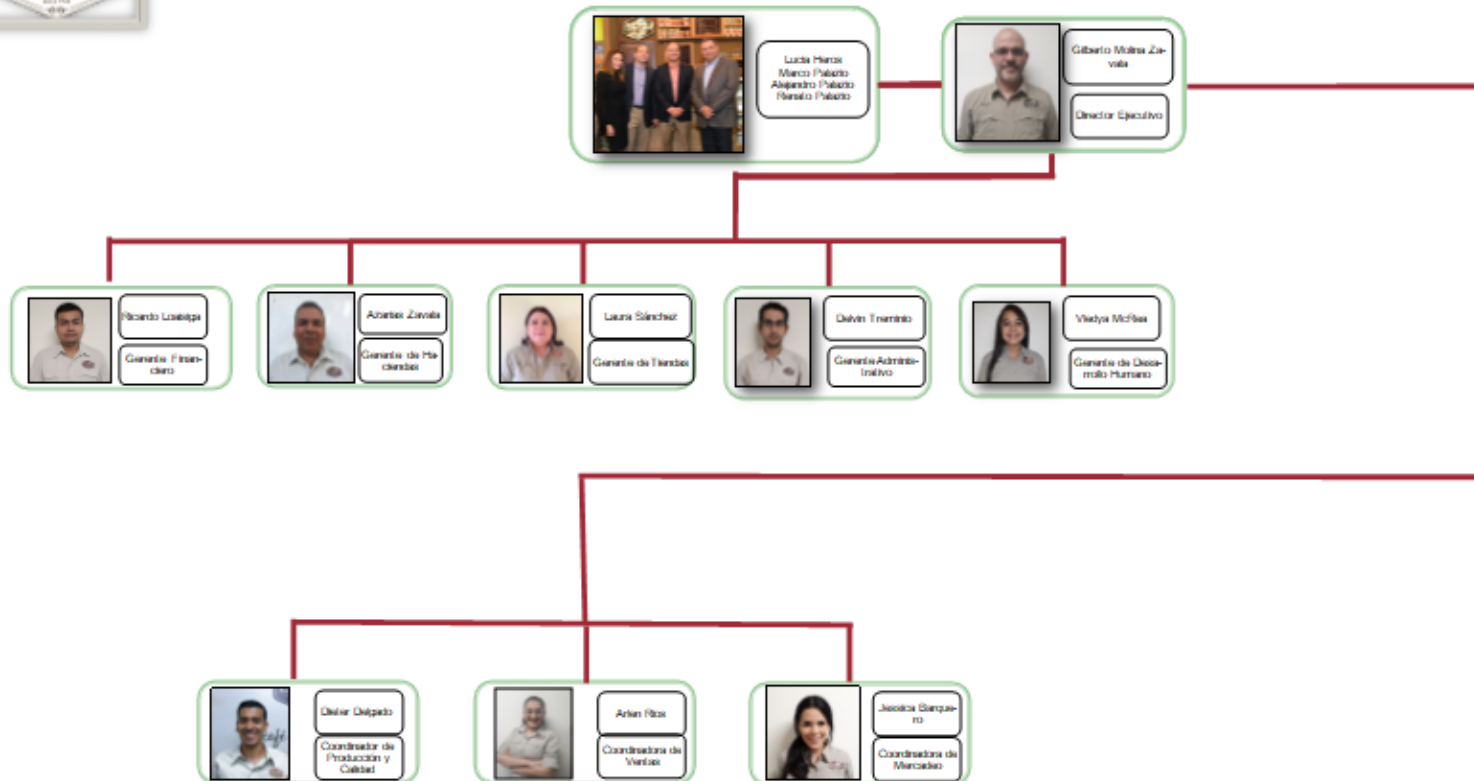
Lucia Heros
Marco Palazio
Alejandro Palazio
Renato Palazio

Gilberto Molina Zavala

Director Ejecutivo

Ricardo Loaisiga

Gerente Financiero

Azarias Zavala

Gerente de Haciendas

Laura Sánchez

Gerente de Tiendas

Delvin Treminio

Gerente Administrativo

Vladya McRea

Gerente de Desarrollo Humano

Dixler Delgado

Coordinador de Producción y Calidad

Arlen Rios

Coordinadora de Ventas

Jessica Barquero

Coordinadora de Mercadeo